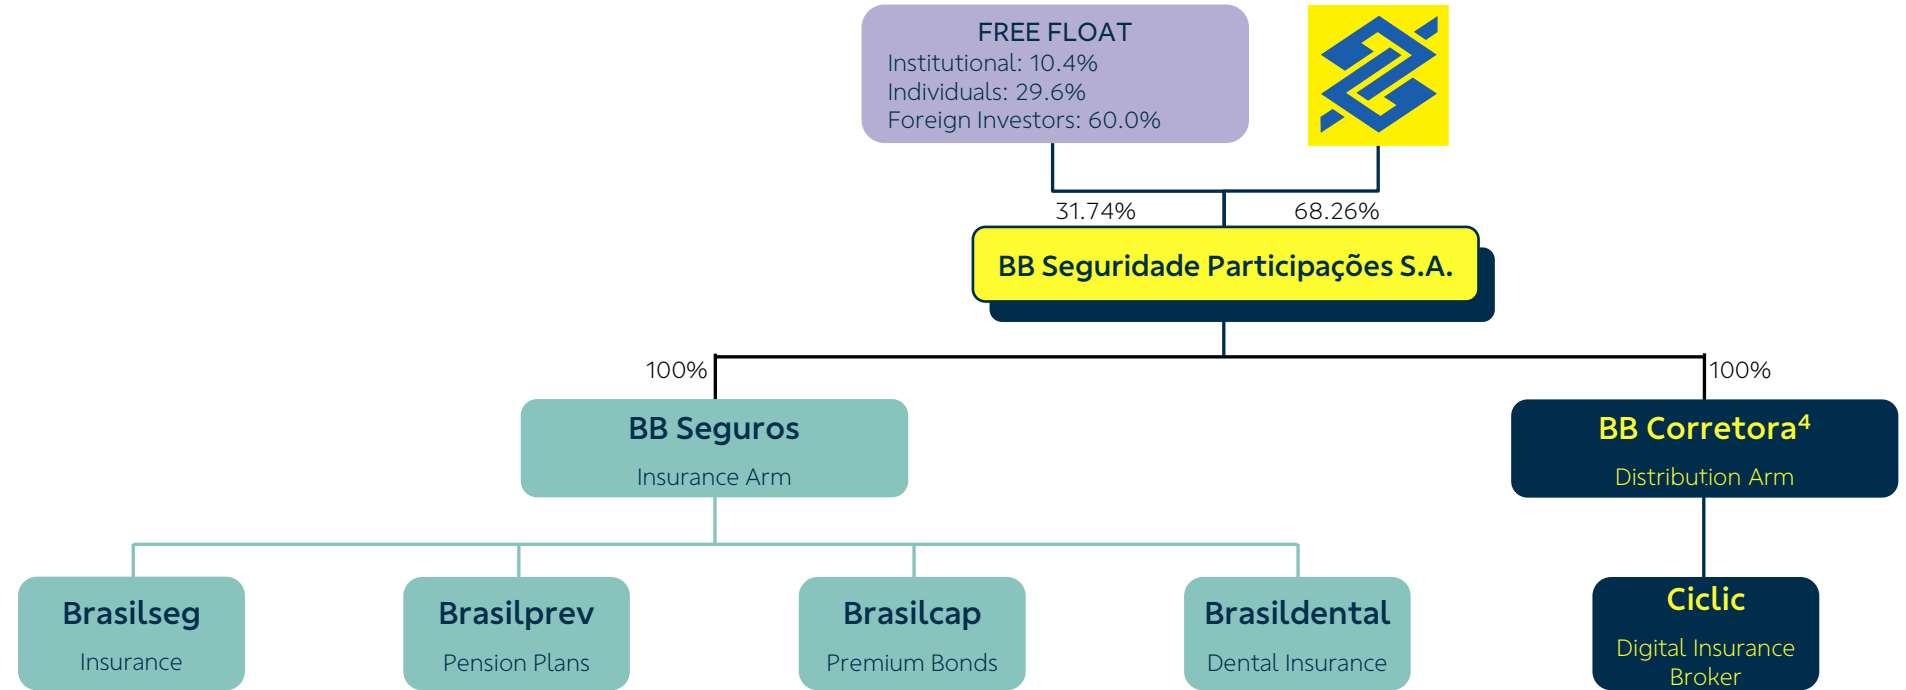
FREE FLOAT
Institutional: 10.4%
Individuals: 29.6%
Foreign Investors: 60.0%

31.74%

68.26%

BB Seguridade Participações S.A.

100%

100%

BB Seguros
Insurance Arm

BB Corretora$^4$
Distribution Arm

Brasilseg
Insurance

Brasilprev
Pension Plans

Brasilcap
Premium Bonds

Brasildental
Dental Insurance

Ciclic
Digital Insurance Broker